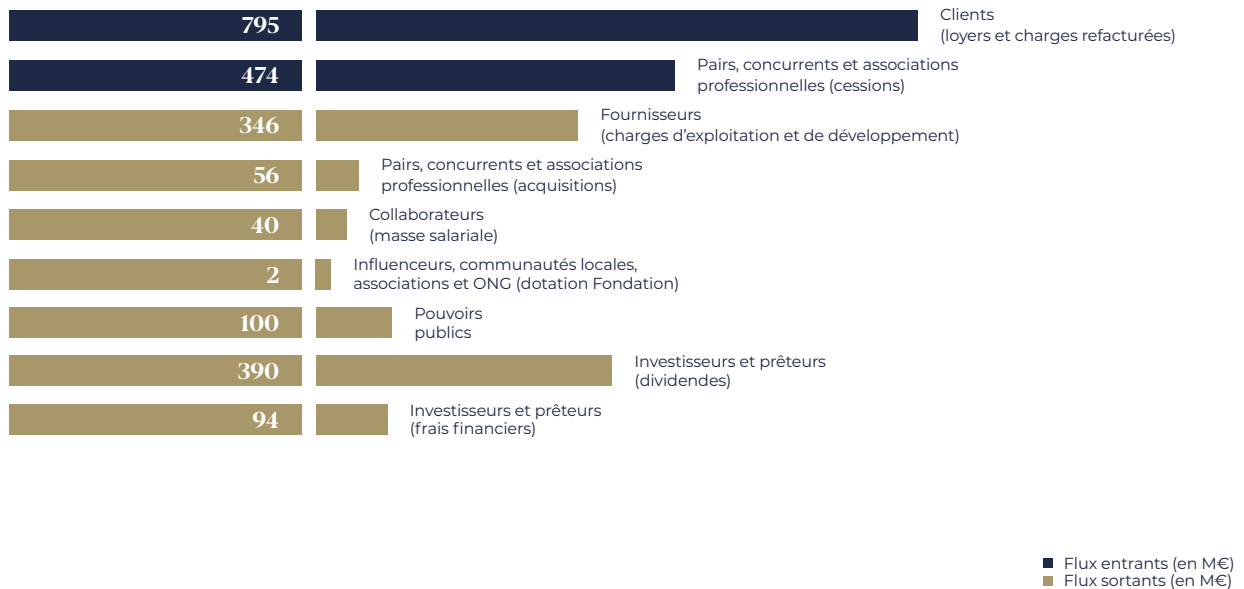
795 Clients
(loyers et charges refacturées)

474 Pairs, concurrents et associations professionnelles (cessions)

346 Fournisseurs
(charges d'exploitation et de développement)

56 Pairs, concurrents et associations professionnelles (acquisitions)

40 Collaborateurs
(masse salariale)

2 Influenceurs, communautés locales, associations et ONG (dotation Fondation)

100 Pouvoirs publics

390 Investisseurs et prêteurs
(dividendes)

94 Investisseurs et prêteurs
(frais financiers)

Flux entrants (en M€)
Flux sortants (en M€)